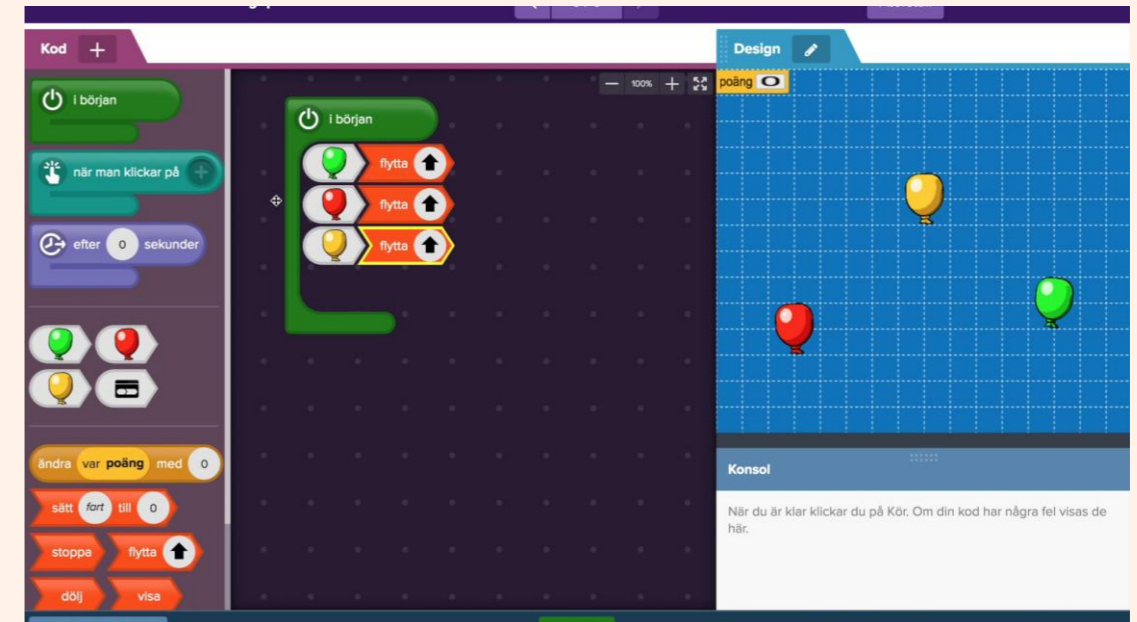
Kod +

i början

när man klickar på

efter 0 sekunder

ändra var poäng med 0

sätt fart till 0

stoppa

flytta

dölj

visa

100%

i början

flytta

flytta

flytta

Design

poäng 0

Konsol

När du är klar klickar du på Kör. Om din kod har några fel visas de här.